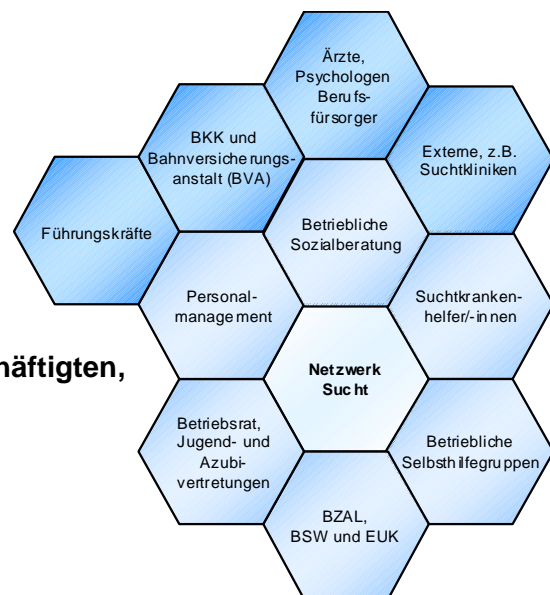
Ärzte, Psychologen Berufsfürsorger

BKK und Bahnversicherungsanstalt (BVA)

Externe, z.B. Suchtkliniken

Führungskräfte

Betriebliche Sozialberatung

Personalmanagement

Suchtkrankenhelfer/-innen

häftigten,

Netzwerk Sucht

Betriebsrat, Jugend- und Azubivertretungen

Betriebliche Selbsthilfegruppen

BZAL, BSW und EUK